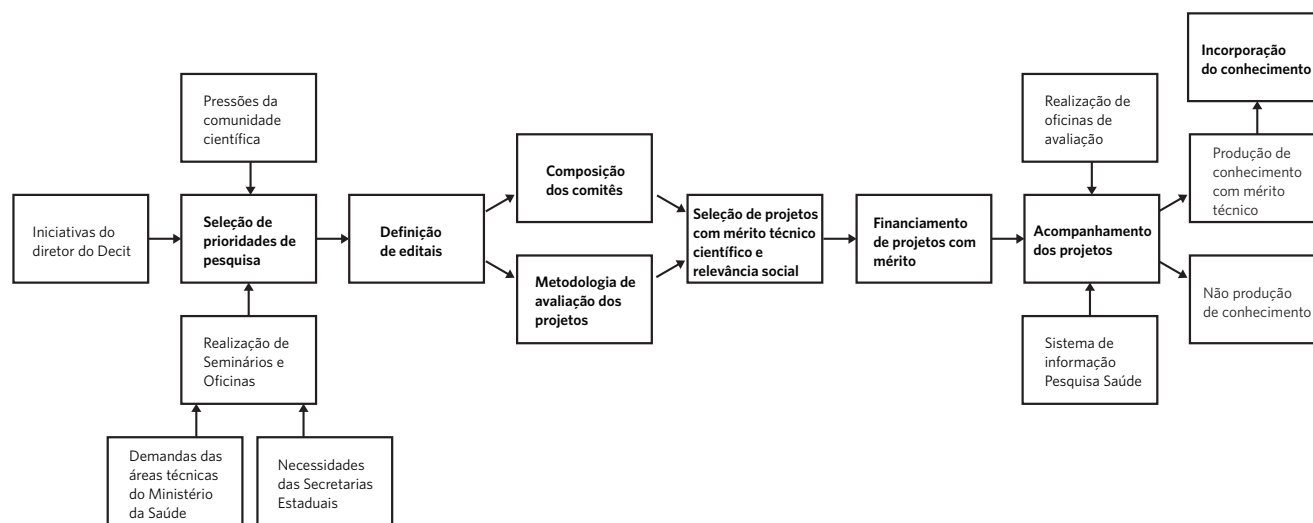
Pressões da comunidade científica

Iniciativas do diretor do Decit

Seleção de prioridades de pesquisa

Realização de Seminários e Oficinas

Demandas das áreas técnicas do Ministério da Saúde

Necessidades das Secretarias Estaduais

Definição de editais

Composição dos comitês

Metodologia de avaliação dos projetos

Seleção de projetos com mérito técnico científico e relevância social

Financiamento de projetos com mérito

Realização de oficinas de avaliação

Acompanhamento dos projetos

Sistema de informação Pesquisa Saúde

Incorporação do conhecimento

Produção de conhecimento com mérito técnico

Não produção de conhecimento